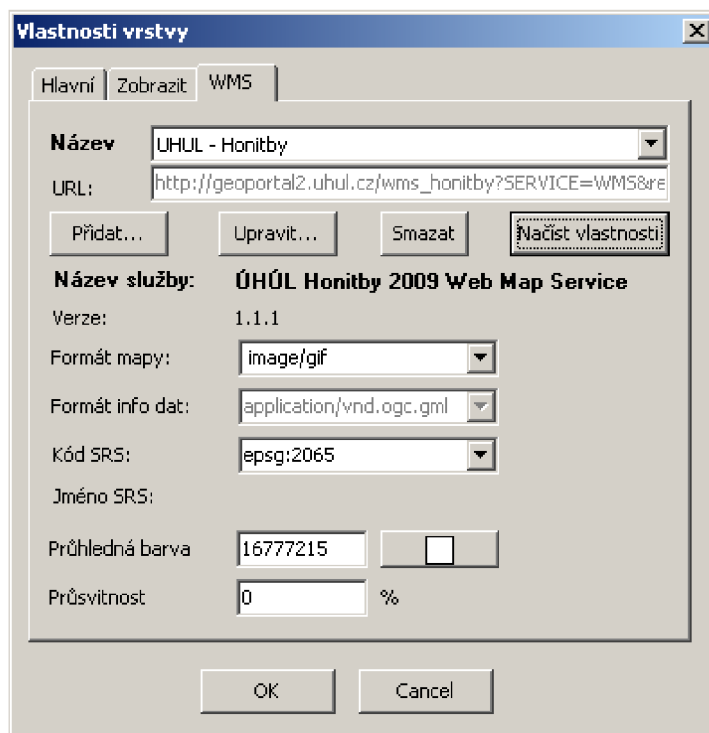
Vlastnosti vrstvy

Hlavní Zobrazit WMS

Název UHUL - Honitby

URL: http://geoportal2.uhul.cz/wms_honitby?SERVICE=WMS&re

Přidat... Upravit... Smazat Načíst vlastnosti

Název služby: ÚHÚL Honitby 2009 Web Map Service

Verze: 1.1.1

Formát mapy: image/gif

Formát info dat: application/vnd.ogc.gml

Kód SRS: epsg:2065

Jméno SRS:

Průhledná barva 16777215

Průsvitnost 0 %

OK Cancel